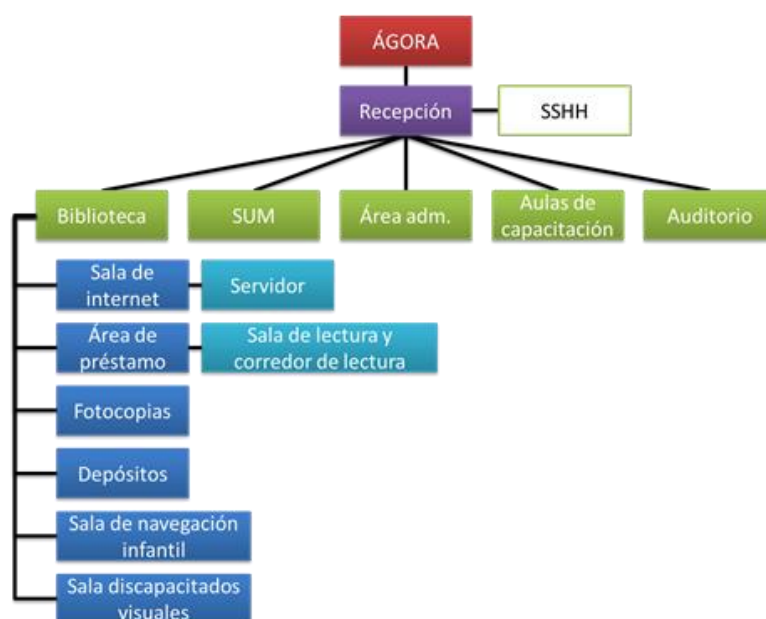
ÁGORA

Recepción

SSHH

Biblioteca

SUM

Área adm.

Aulas de capacitación

Auditorio

Sala de internet

Servidor

Área de préstamo

Sala de lectura y corredor de lectura

Fotocopias

Depósitos

Sala de navegación infantil

Sala discapacitados visuales